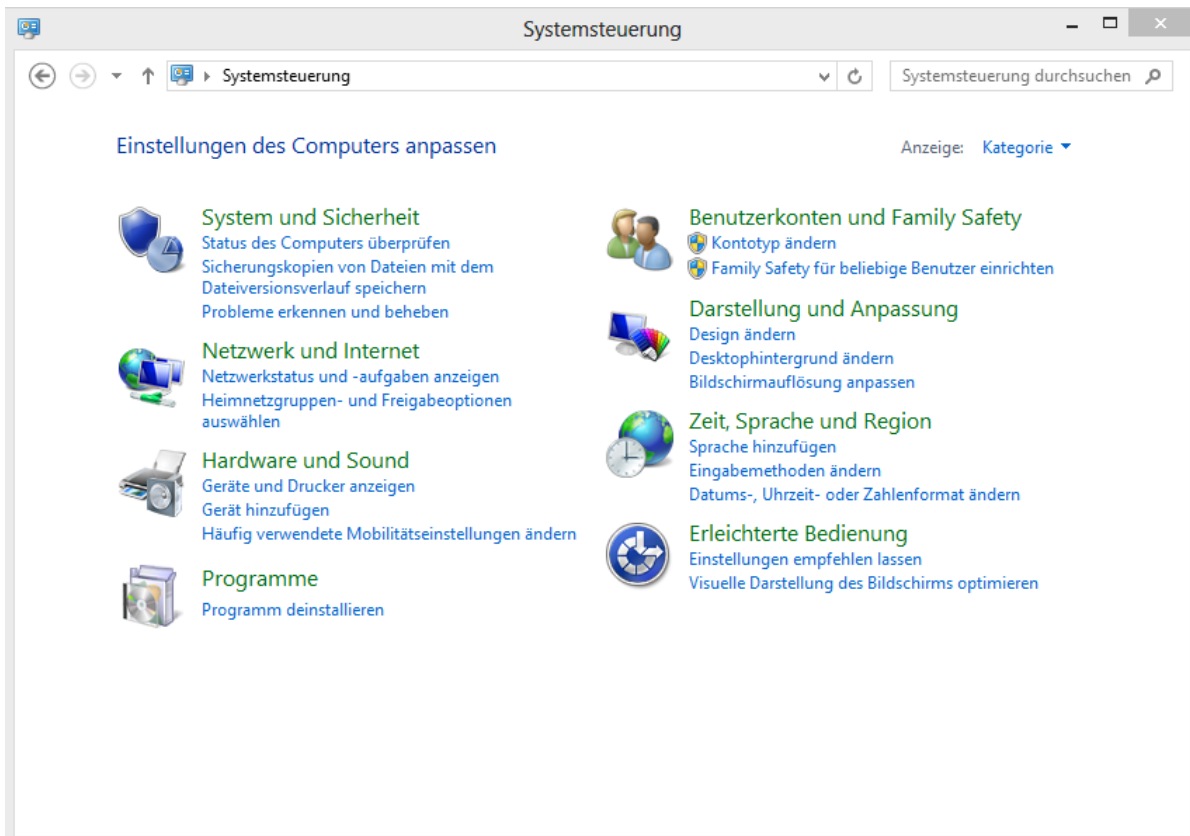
Systemsteuerung

Systemsteuerung

Systemsteuerung durchsuchen

Einstellungen des Computers anpassen

Anzeige: Kategorie

System und Sicherheit
Status des Computers überprüfen
Sicherungskopien von Dateien mit dem Dateiversionsverlauf speichern
Probleme erkennen und beheben

Netzwerk und Internet
Netzwerkstatus und -aufgaben anzeigen
Heimnetzgruppen- und Freigabeoptionen auswählen

Hardware und Sound
Geräte und Drucker anzeigen
Gerät hinzufügen
Häufig verwendete Mobilitätseinstellungen ändern

Programme
Programm deinstallieren

Benutzerkonten und Family Safety
Kontotyp ändern
Family Safety für beliebige Benutzer einrichten

Darstellung und Anpassung
Design ändern
Desktophintergrund ändern
Bildschirmauflösung anpassen

Zeit, Sprache und Region
Sprache hinzufügen
Eingabemethoden ändern
Datums-, Uhrzeit- oder Zahlenformat ändern

Erleichterte Bedienung
Einstellungen empfehlen lassen
Visuelle Darstellung des Bildschirms optimieren